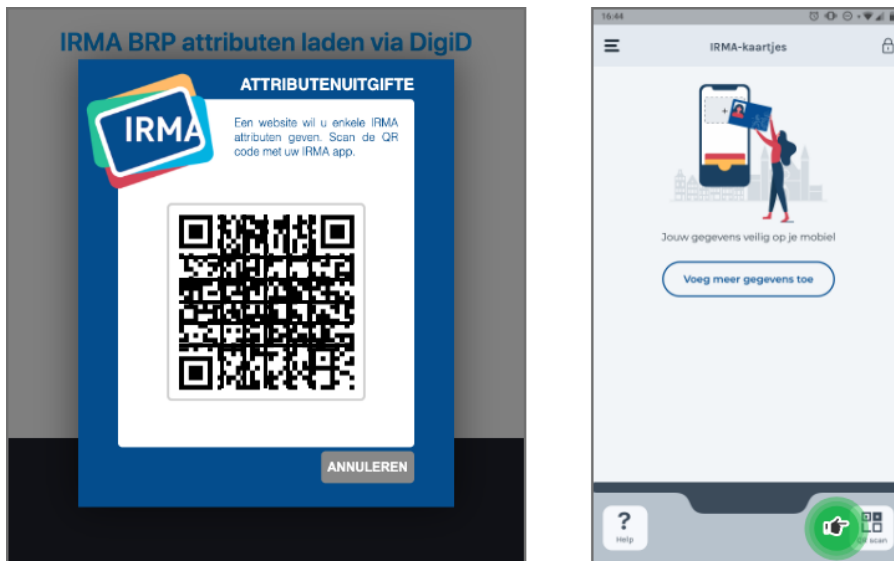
IRMA BRP attributen laden via DigiD

IRMA

ATTRIBUTENUITGIFTE

Een website wil u enkele IRMA attributen geven. Scan de QR code met uw IRMA app.

ANNULEREN

16:44

IRMA-kaartjes

Jouw gegevens veilig op je mobiel

Voeg meer gegevens toe

?
Help

QR scan